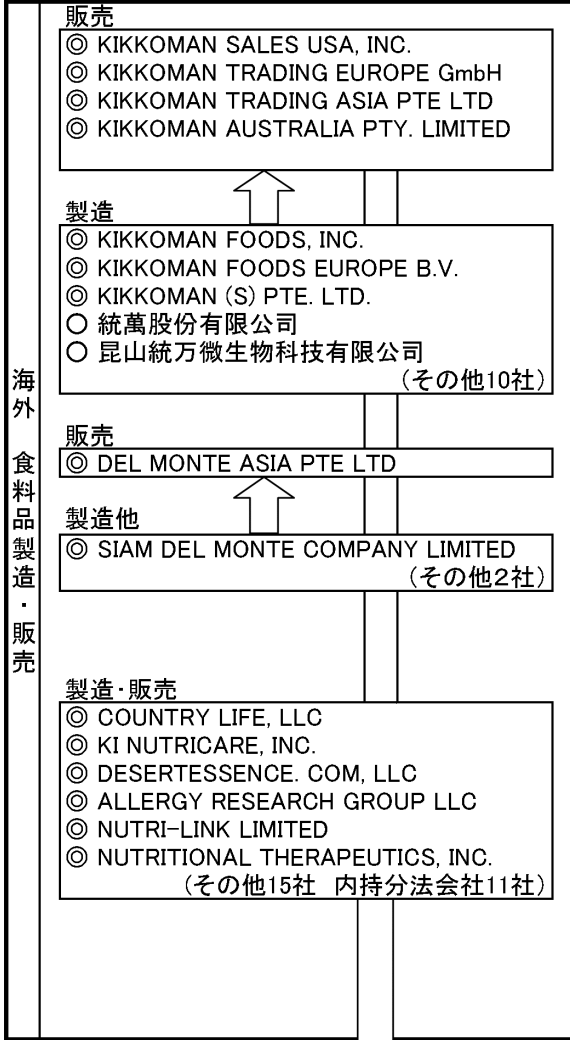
海外食料品製造・販売

販売
◎ KIKKOMAN SALES USA, INC.
◎ KIKKOMAN TRADING EUROPE GmbH
◎ KIKKOMAN TRADING ASIA PTE LTD
◎ KIKKOMAN AUSTRALIA PTY. LIMITED

製造
◎ KIKKOMAN FOODS, INC.
◎ KIKKOMAN FOODS EUROPE B.V.
◎ KIKKOMAN (S) PTE. LTD.
○ 統萬股份有限公司
○ 昆山統万微生物科技有限公司
(その他10社)

販売
◎ DEL MONTE ASIA PTE LTD

製造他
◎ SIAM DEL MONTE COMPANY LIMITED
(その他2社)

製造・販売
◎ COUNTRY LIFE, LLC
◎ KI NUTRICARE, INC.
◎ DESERTESSENCE. COM, LLC
◎ ALLERGY RESEARCH GROUP LLC
◎ NUTRI-LINK LIMITED
◎ NUTRITIONAL THERAPEUTICS, INC.
(その他15社 内持分法会社11社)